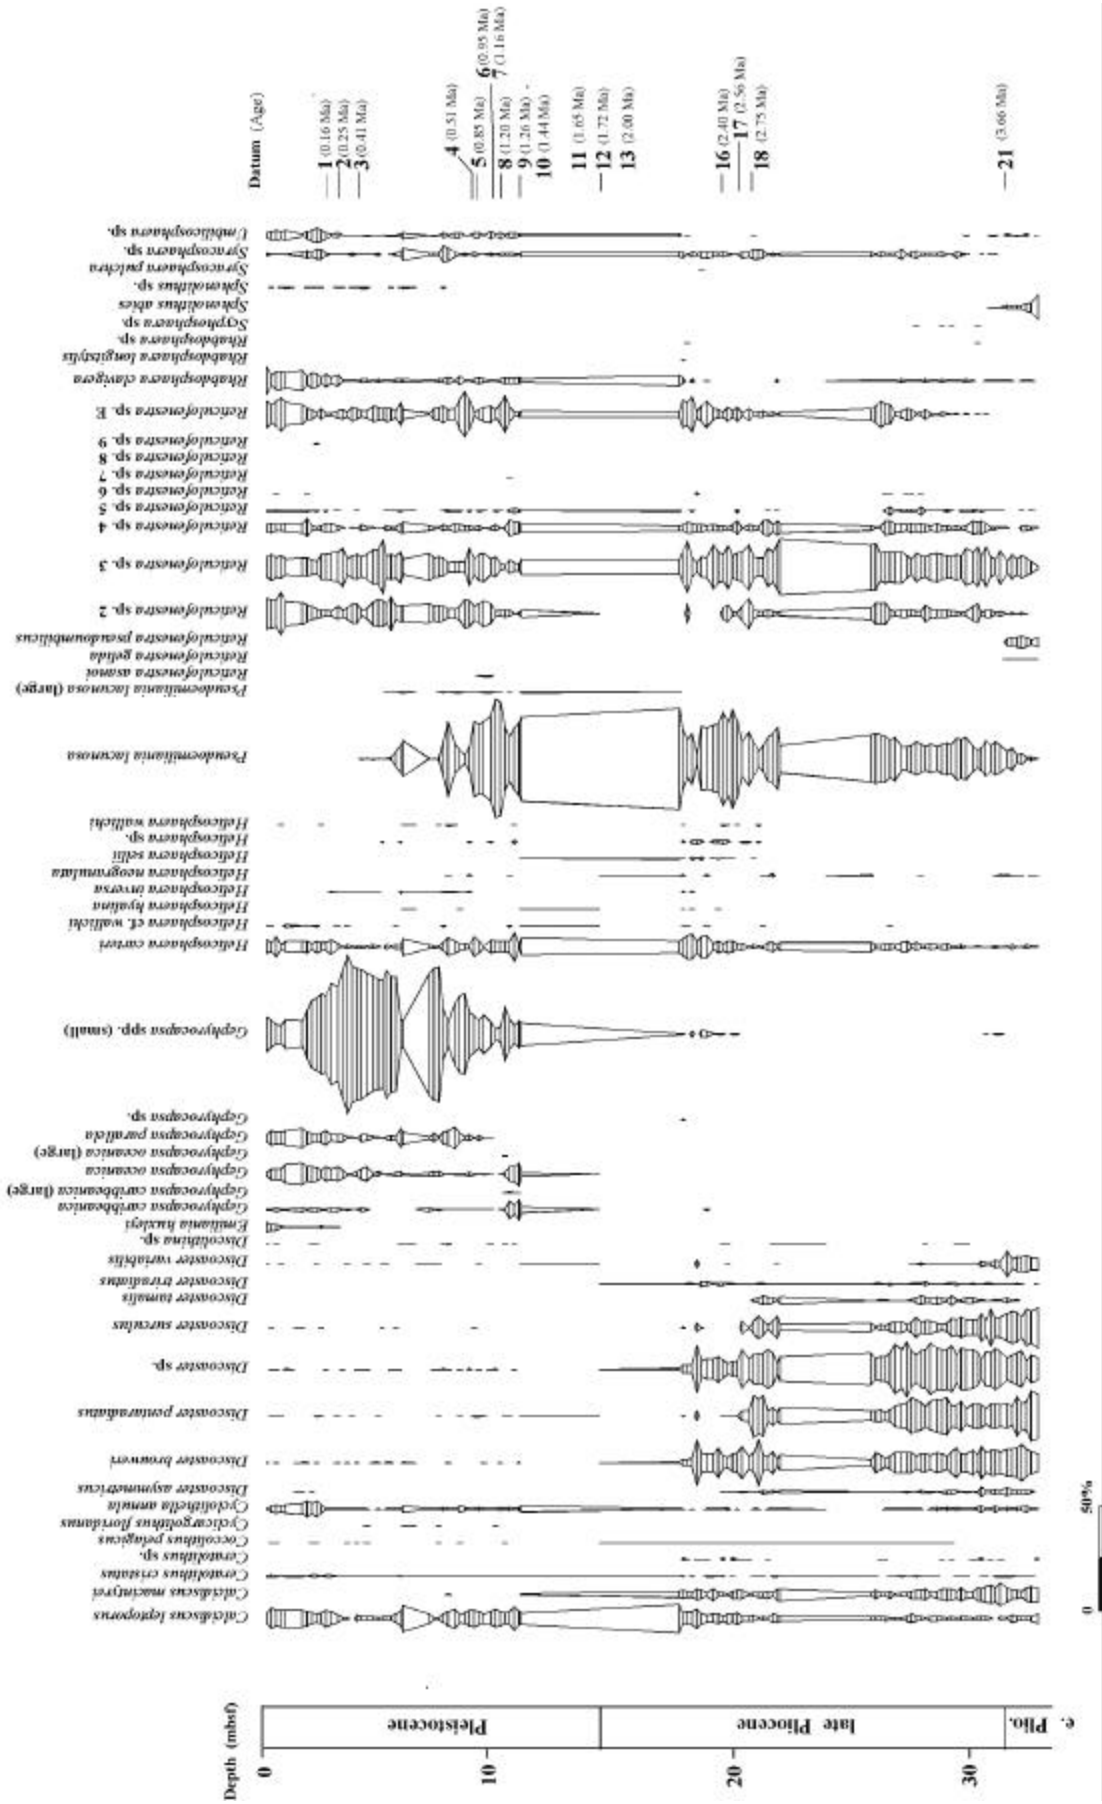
Depth (mbsf)
0
10
20
30
Pleistocene
late Pliocene
e. Plio.

Calcidiscus leptoporus
Calcidiscus macintyrei
Ceratolithus cristatus
Ceratolithus sp.
Coccolithus pelagicus
Cyclicargolithus floridanus
Cyclolithella annula
Discoaster asymmetricus
Discoaster brouweri
Discoaster pentaradiatus
Discoaster sp.
Discoaster surculus
Discoaster tamalis
Discoaster triradiatus
Discoaster variabilis
Discolithina sp.
Emiliania huxleyi
Gephyrocapsa caribbeanica
Gephyrocapsa caribbeanica (large)
Gephyrocapsa oceanica
Gephyrocapsa oceanica (large)
Gephyrocapsa parallela
Gephyrocapsa sp.
Gephyrocapsa spp. (small)
Helicosphaera carteri
Helicosphaera cf. wallichi
Helicosphaera hyalina
Helicosphaera inversa
Helicosphaera neogranulata
Helicosphaera sellii
Helicosphaera sp.
Helicosphaera wallichi
Pseudoemiliania lacunosa
Pseudoemiliania lacunosa (large)
Reticulofenestra asanoi
Reticulofenestra gelida
Reticulofenestra pseudoumbilicus
Reticulofenestra sp. 2
Reticulofenestra sp. 3
Reticulofenestra sp. 4
Reticulofenestra sp. 5
Reticulofenestra sp. 6
Reticulofenestra sp. 7
Reticulofenestra sp. 8
Reticulofenestra sp. 9
Reticulofenestra sp. E
Rhabdosphaera clavigera
Rhabdosphaera longistylis
Rhabdosphaera sp.
Scyphosphaera sp.
Sphenolithus abies
Sphenolithus sp.
Syracosphaera pulchra
Syracosphaera sp.
Umbilicosphaera sp.

Datum (Age)
1 (0.16 Ma)
2 (0.25 Ma)
3 (0.41 Ma)
4 (0.51 Ma)
5 (0.85 Ma)
6 (0.95 Ma)
7 (1.16 Ma)
8 (1.20 Ma)
9 (1.26 Ma)
10 (1.44 Ma)
11 (1.65 Ma)
12 (1.72 Ma)
13 (2.00 Ma)
16 (2.40 Ma)
17 (2.56 Ma)
18 (2.75 Ma)
21 (3.66 Ma)

0
50%